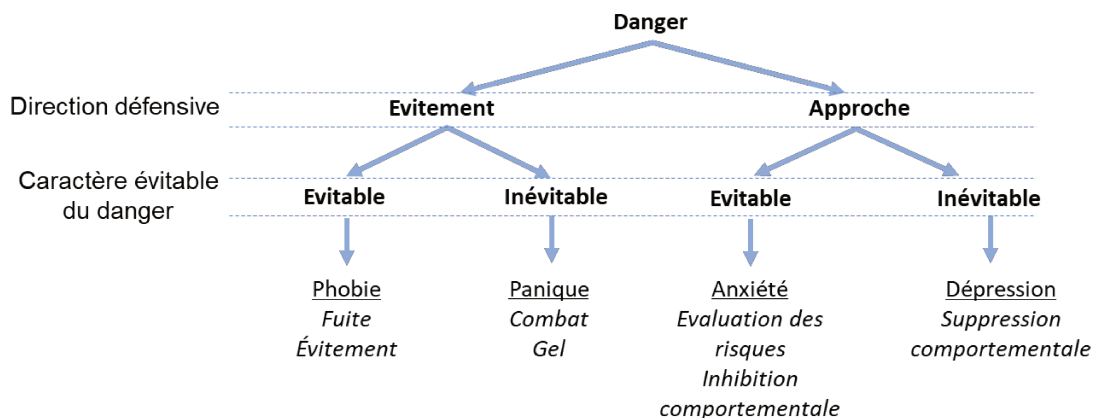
Danger

Direction défensive

Evitement

Approche

Caractère évitable du danger

Evitable

Inévitable

Evitable

Inévitable

Phobie
*Fuite*
*Évitement*

Panique
*Combat*
*Gel*

Anxiété
*Evaluation des risques*
*Inhibition comportementale*

Dépression
*Suppression comportementale*